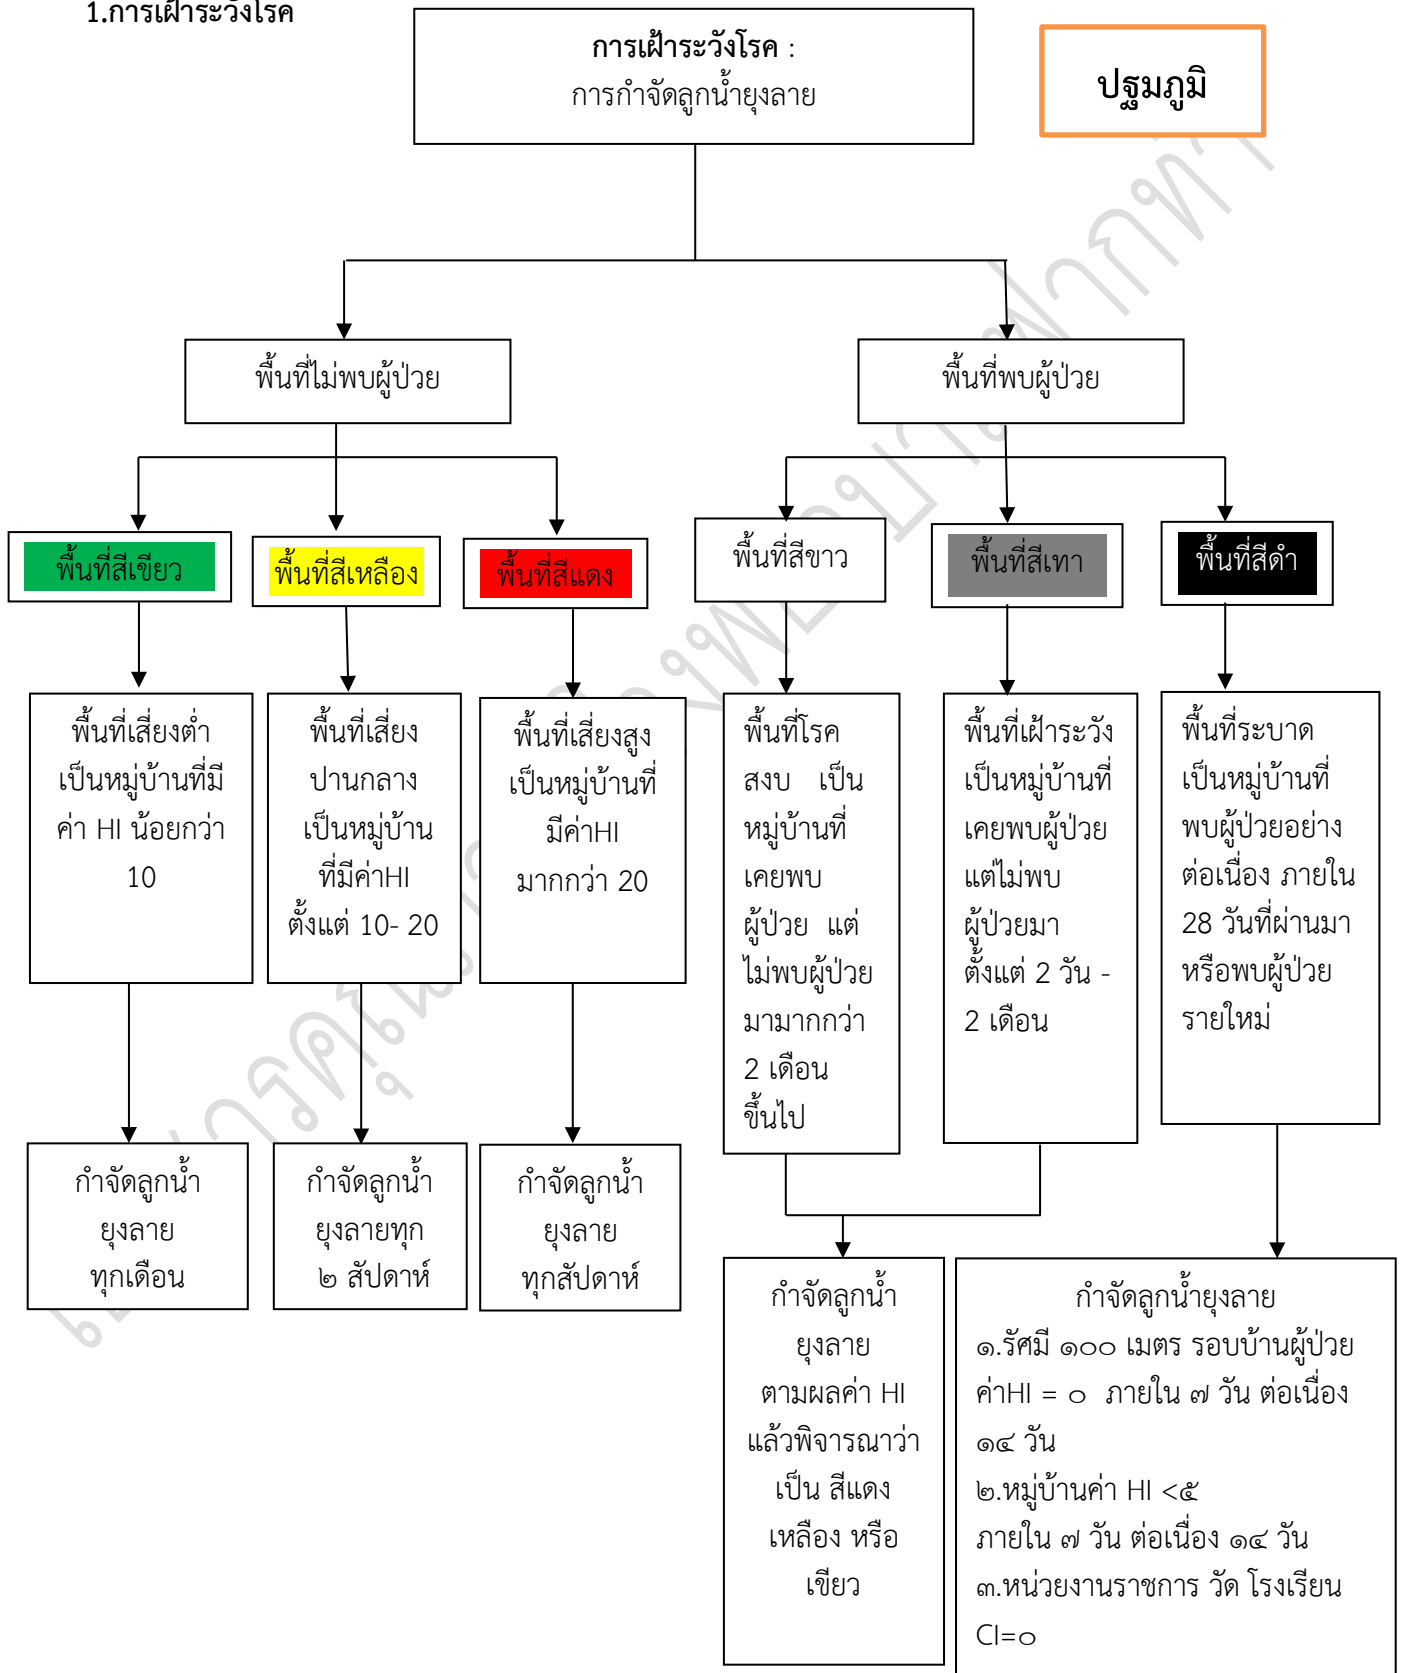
1.การเฝ้าระวังโรค

การเฝ้าระวังโรค :
การกำจัดลูกน้ำยุงลาย

ปฐมภูมิ

พื้นที่ไม่พบผู้ป่วย

พื้นที่พบผู้ป่วย

พื้นที่สีเขียว

พื้นที่สีเหลือง

พื้นที่สีแดง

พื้นที่สีขาว

พื้นที่สีเทา

พื้นที่สีดำ

พื้นที่เสี่ยงต่ำ เป็นหมู่บ้านที่มีค่า HI น้อยกว่า 10

พื้นที่เสี่ยงปานกลาง เป็นหมู่บ้านที่มีค่าHI ตั้งแต่ 10- 20

พื้นที่เสี่ยงสูง เป็นหมู่บ้านที่มีค่าHI มากกว่า 20

พื้นที่โรคสงบ เป็นหมู่บ้านที่เคยพบผู้ป่วย แต่ไม่พบผู้ป่วยมามากกว่า 2 เดือนขึ้นไป

พื้นที่เฝ้าระวัง เป็นหมู่บ้านที่เคยพบผู้ป่วยแต่ไม่พบผู้ป่วยมาตั้งแต่ 2 วัน - 2 เดือน

พื้นที่ระบาด เป็นหมู่บ้านที่พบผู้ป่วยอย่างต่อเนื่อง ภายใน 28 วันที่ผ่านมา หรือพบผู้ป่วยรายใหม่

กำจัดลูกน้ำยุงลาย ทุกเดือน

กำจัดลูกน้ำยุงลายทุก ๒ สัปดาห์

กำจัดลูกน้ำยุงลาย ทุกสัปดาห์

กำจัดลูกน้ำยุงลาย ตามผลค่า HI แล้วพิจารณาว่าเป็น สีแดง เหลือง หรือ เขียว

กำจัดลูกน้ำยุงลาย
๑.รัศมี ๑๐๐ เมตร รอบบ้านผู้ป่วย ค่าHI = ๐ ภายใน ๗ วัน ต่อเนื่อง ๑๔ วัน
๒.หมู่บ้านค่า HI <๕ ภายใน ๗ วัน ต่อเนื่อง ๑๔ วัน
๓.หน่วยงานราชการ วัด โรงเรียน CI=๐